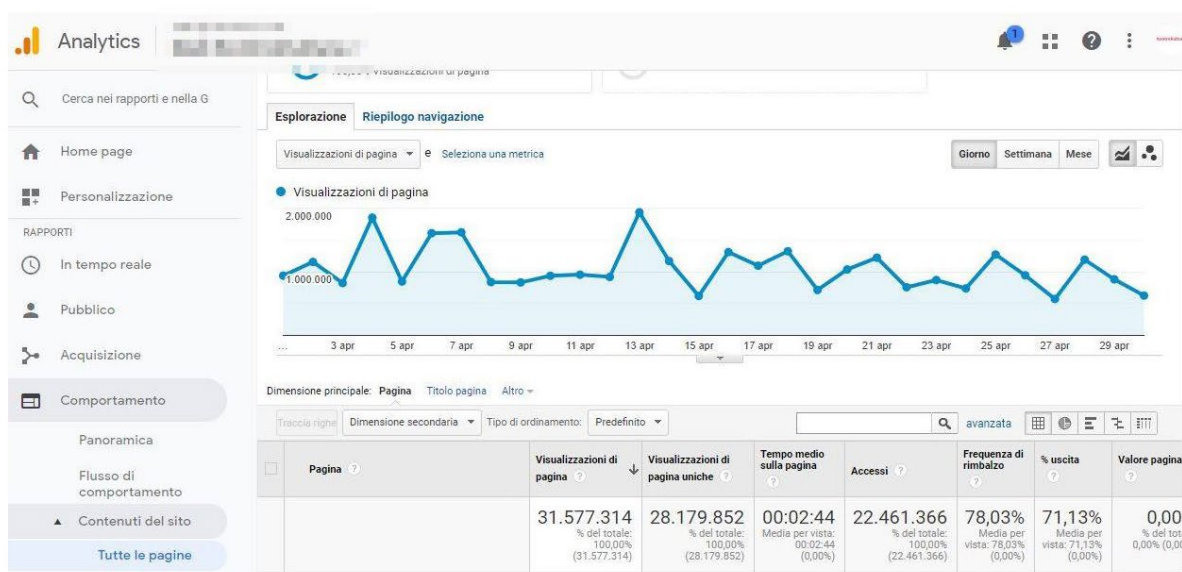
Analytics

1

Cerca nei rapporti e nella G

Home page

Personalizzazione

RAPPORTI

In tempo reale

Pubblico

Acquisizione

Comportamento

Panoramica

Flusso di comportamento

▲ Contenuti del sito

Tutte le pagine

Visualizzazioni di pagina

Esplorazione Riepilogo navigazione

Visualizzazioni di pagina ▾ e Seleziona una metrica

Giorno Settimana Mese

● Visualizzazioni di pagina

2.000.000

1.000.000

... 3 apr 5 apr 7 apr 9 apr 11 apr 13 apr 15 apr 17 apr 19 apr 21 apr 23 apr 25 apr 27 apr 29 apr

Dimensione principale: Pagina Titolo pagina Altro ▾

Traccia righe Dimensione secondaria ▾ Tipo di ordinamento: Predefinito ▾ avanzata

| | Pagina | Visualizzazioni di pagina ↓ | Visualizzazioni di pagina uniche | Tempo medio sulla pagina | Accessi | Frequenza di rimbalzo | % uscita | Valore pagina |
|---|---|---|---|---|---|---|---|---|
| | | 31.577.314 % del totale: 100,00% (31.577.314) | 28.179.852 % del totale: 100,00% (28.179.852) | 00:02:44 Media per vista: 00:02:44 (0,00%) | 22.461.366 % del totale: 100,00% (22.461.366) | 78,03% Media per vista: 78,03% (0,00%) | 71,13% Media per vista: 71,13% (0,00%) | 0,00 % del tot 0,00% (0,00 |